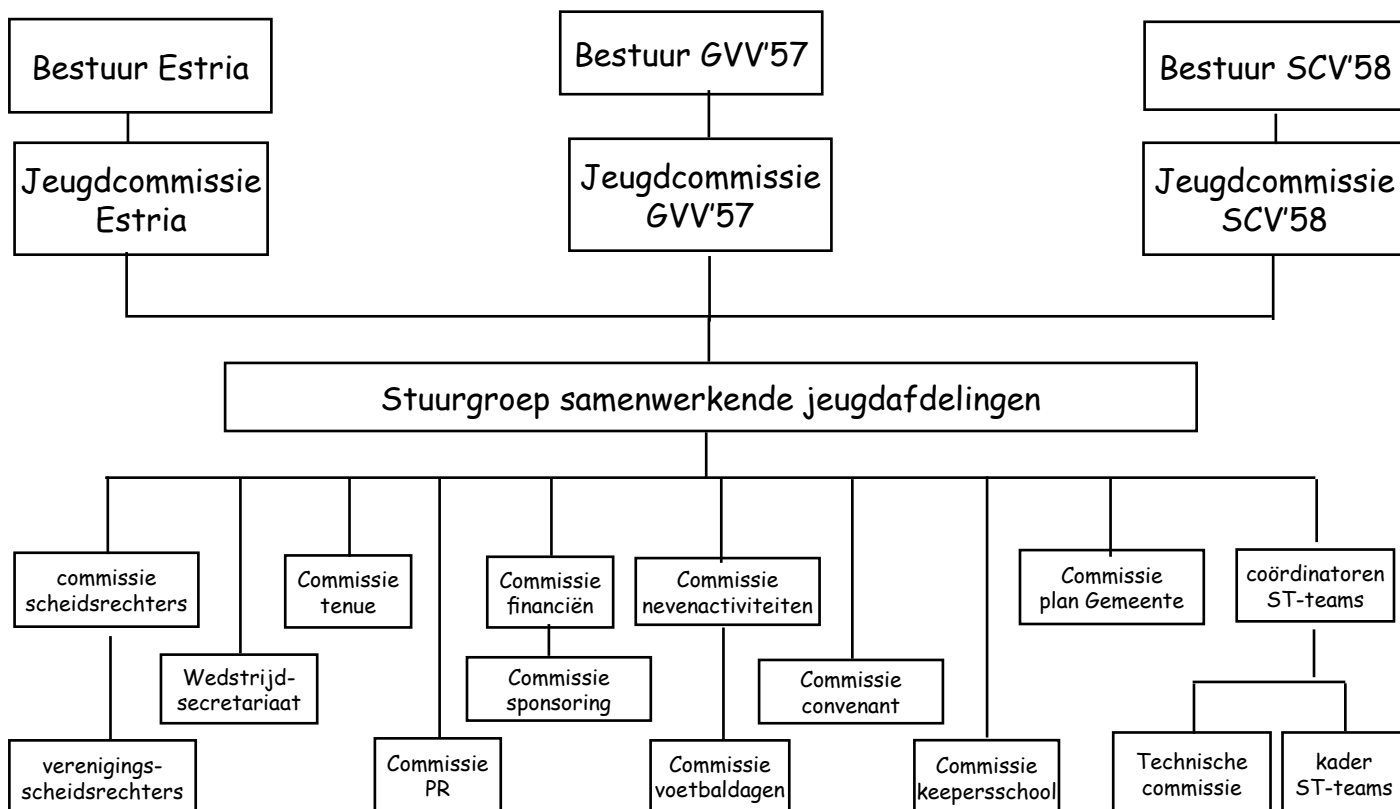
Bestuur Estria

Bestuur GVV'57

Bestuur SCV'58

Jeugdcommissie Estria

Jeugdcommissie GVV'57

Jeugdcommissie SCV'58

Stuurgroep samenwerkende jeugdafdelingen

commissie scheidsrechters

Wedstrijdsecretariaat

Commissie tenue

Commissie PR

Commissie financiën

Commissie sponsoring

Commissie nevenactiviteiten

Commissie voetbaldagen

Commissie convenant

Commissie keepersschool

Commissie plan Gemeente

coördinatoren ST-teams

verenigingsscheidsrechters

Technische commissie

kader ST-teams